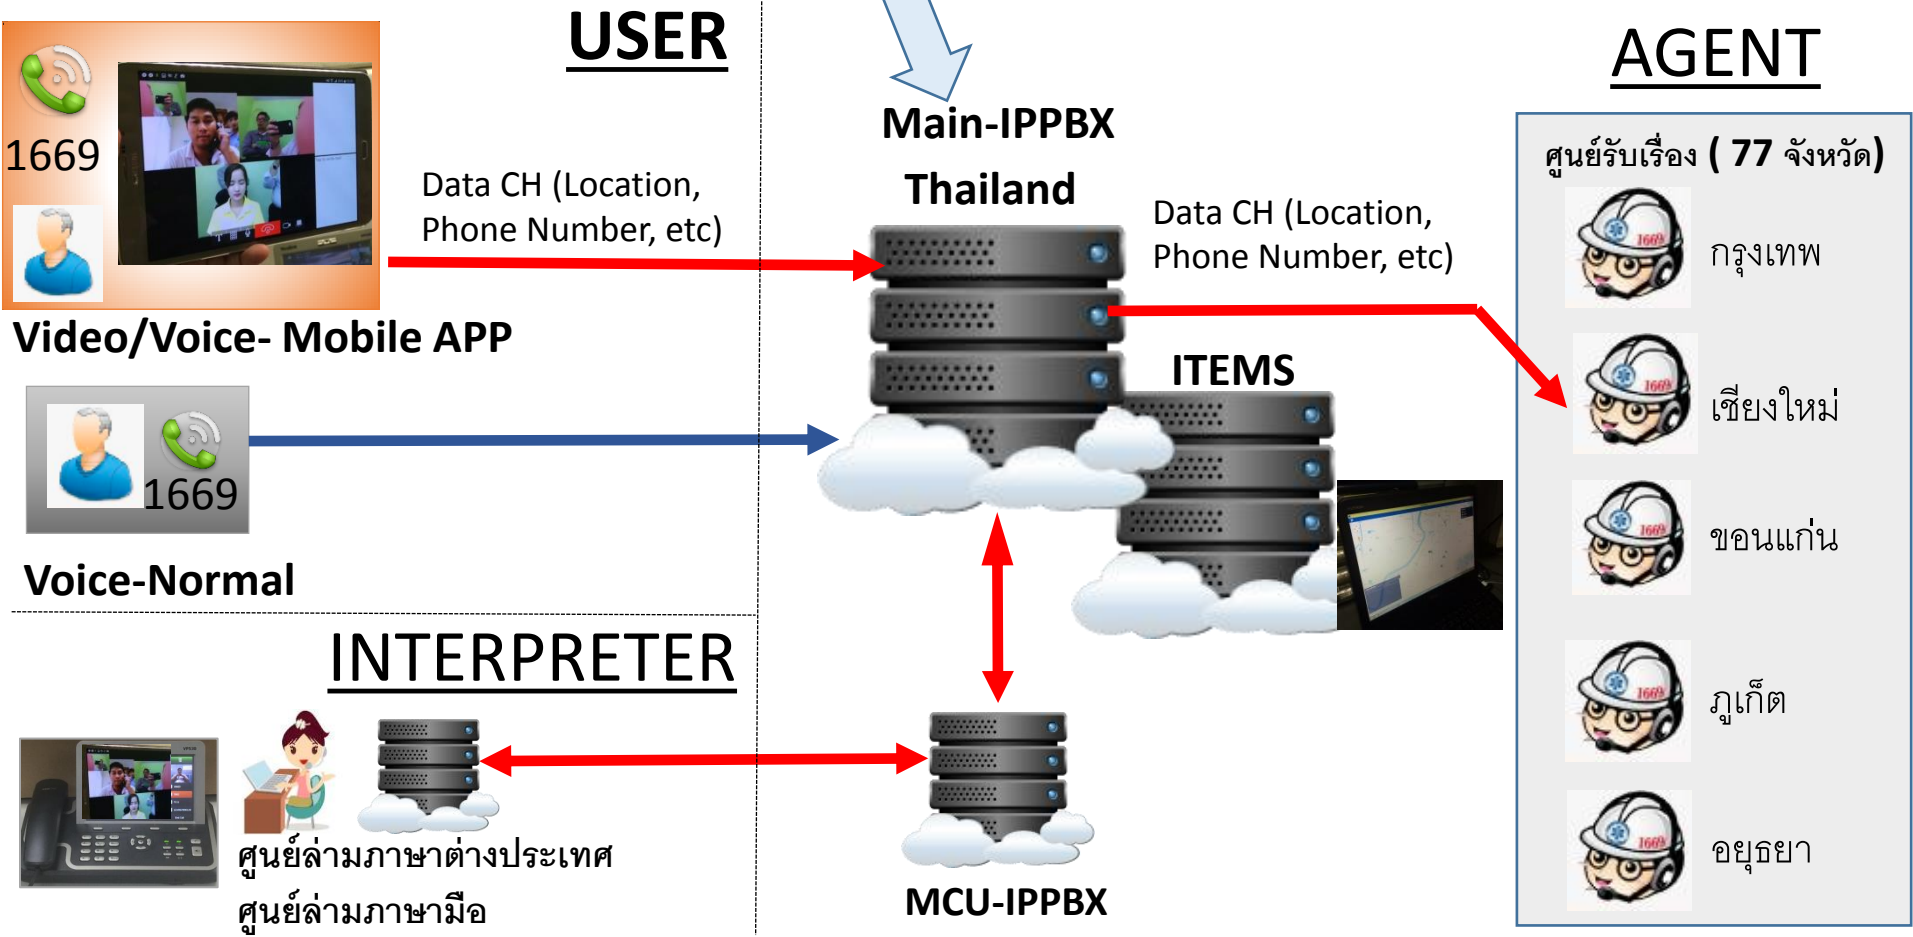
USER

1669

Video/Voice- Mobile APP

Data CH (Location, Phone Number, etc)

1669

Voice-Normal

Main-IPPBX

Thailand

Data CH (Location, Phone Number, etc)

ITEMS

AGENT

ศูนย์รับเรื่อง ( 77 จังหวัด)

กรุงเทพ

เชียงใหม่

ขอนแก่น

ภูเก็ต

อยุธยา

INTERPRETER

ศูนย์ล่ามภาษาต่างประเทศ
ศูนย์ล่ามภาษามือ

MCU-IPPBX